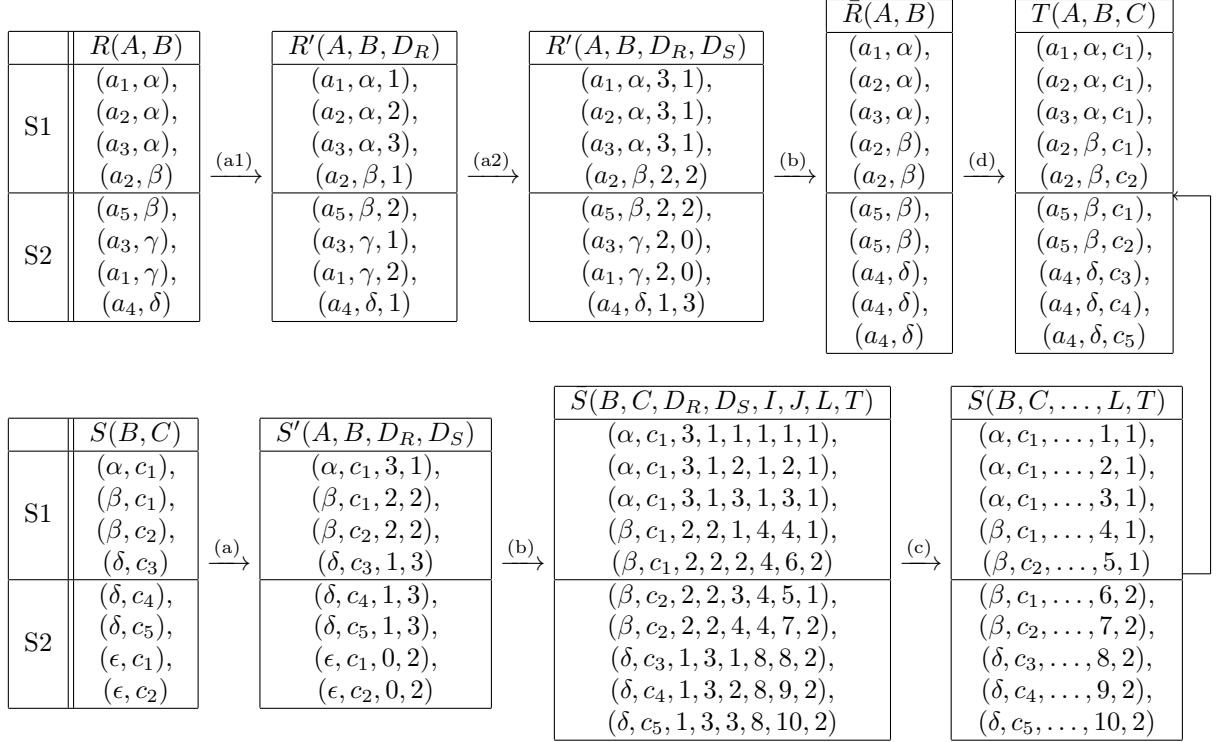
| | $R(A,B)$ |
|---|---|
| S1 | $(a_1,\alpha)$, $(a_2,\alpha)$, $(a_3,\alpha)$, $(a_2,\beta)$ |
| S2 | $(a_5,\beta)$, $(a_3,\gamma)$, $(a_1,\gamma)$, $(a_4,\delta)$ |

$\xrightarrow{(a1)}$

| $R'(A,B,D_R)$ |
|---|
| $(a_1,\alpha,1)$, $(a_2,\alpha,2)$, $(a_3,\alpha,3)$, $(a_2,\beta,1)$ |
| $(a_5,\beta,2)$, $(a_3,\gamma,1)$, $(a_1,\gamma,2)$, $(a_4,\delta,1)$ |

$\xrightarrow{(a2)}$

| $R'(A,B,D_R,D_S)$ |
|---|
| $(a_1,\alpha,3,1)$, $(a_2,\alpha,3,1)$, $(a_3,\alpha,3,1)$, $(a_2,\beta,2,2)$ |
| $(a_5,\beta,2,2)$, $(a_3,\gamma,2,0)$, $(a_1,\gamma,2,0)$, $(a_4,\delta,1,3)$ |

$\xrightarrow{(b)}$

| $\bar{R}(A,B)$ |
|---|
| $(a_1,\alpha)$, $(a_2,\alpha)$, $(a_3,\alpha)$, $(a_2,\beta)$, $(a_2,\beta)$ |
| $(a_5,\beta)$, $(a_5,\beta)$, $(a_4,\delta)$, $(a_4,\delta)$, $(a_4,\delta)$ |

$\xrightarrow{(d)}$

| $T(A,B,C)$ |
|---|
| $(a_1,\alpha,c_1)$, $(a_2,\alpha,c_1)$, $(a_3,\alpha,c_1)$, $(a_2,\beta,c_1)$, $(a_2,\beta,c_2)$ |
| $(a_5,\beta,c_1)$, $(a_5,\beta,c_2)$, $(a_4,\delta,c_3)$, $(a_4,\delta,c_4)$, $(a_4,\delta,c_5)$ |

| | $S(B,C)$ |
|---|---|
| S1 | $(\alpha,c_1)$, $(\beta,c_1)$, $(\beta,c_2)$, $(\delta,c_3)$ |
| S2 | $(\delta,c_4)$, $(\delta,c_5)$, $(\epsilon,c_1)$, $(\epsilon,c_2)$ |

$\xrightarrow{(a)}$

| $S'(A,B,D_R,D_S)$ |
|---|
| $(\alpha,c_1,3,1)$, $(\beta,c_1,2,2)$, $(\beta,c_2,2,2)$, $(\delta,c_3,1,3)$ |
| $(\delta,c_4,1,3)$, $(\delta,c_5,1,3)$, $(\epsilon,c_1,0,2)$, $(\epsilon,c_2,0,2)$ |

$\xrightarrow{(b)}$

| $S(B,C,D_R,D_S,I,J,L,T)$ |
|---|
| $(\alpha,c_1,3,1,1,1,1,1)$, $(\alpha,c_1,3,1,2,1,2,1)$, $(\alpha,c_1,3,1,3,1,3,1)$, $(\beta,c_1,2,2,1,4,4,1)$, $(\beta,c_1,2,2,2,4,6,2)$ |
| $(\beta,c_2,2,2,3,4,5,1)$, $(\beta,c_2,2,2,4,4,7,2)$, $(\delta,c_3,1,3,1,8,8,2)$, $(\delta,c_4,1,3,2,8,9,2)$, $(\delta,c_5,1,3,3,8,10,2)$ |

$\xrightarrow{(c)}$

| $S(B,C,\ldots,L,T)$ |
|---|
| $(\alpha,c_1,\ldots,1,1)$, $(\alpha,c_1,\ldots,2,1)$, $(\alpha,c_1,\ldots,3,1)$, $(\beta,c_1,\ldots,4,1)$, $(\beta,c_2,\ldots,5,1)$ |
| $(\beta,c_1,\ldots,6,2)$, $(\beta,c_2,\ldots,7,2)$, $(\delta,c_3,\ldots,8,2)$, $(\delta,c_4,\ldots,9,2)$, $(\delta,c_5,\ldots,10,2)$ |